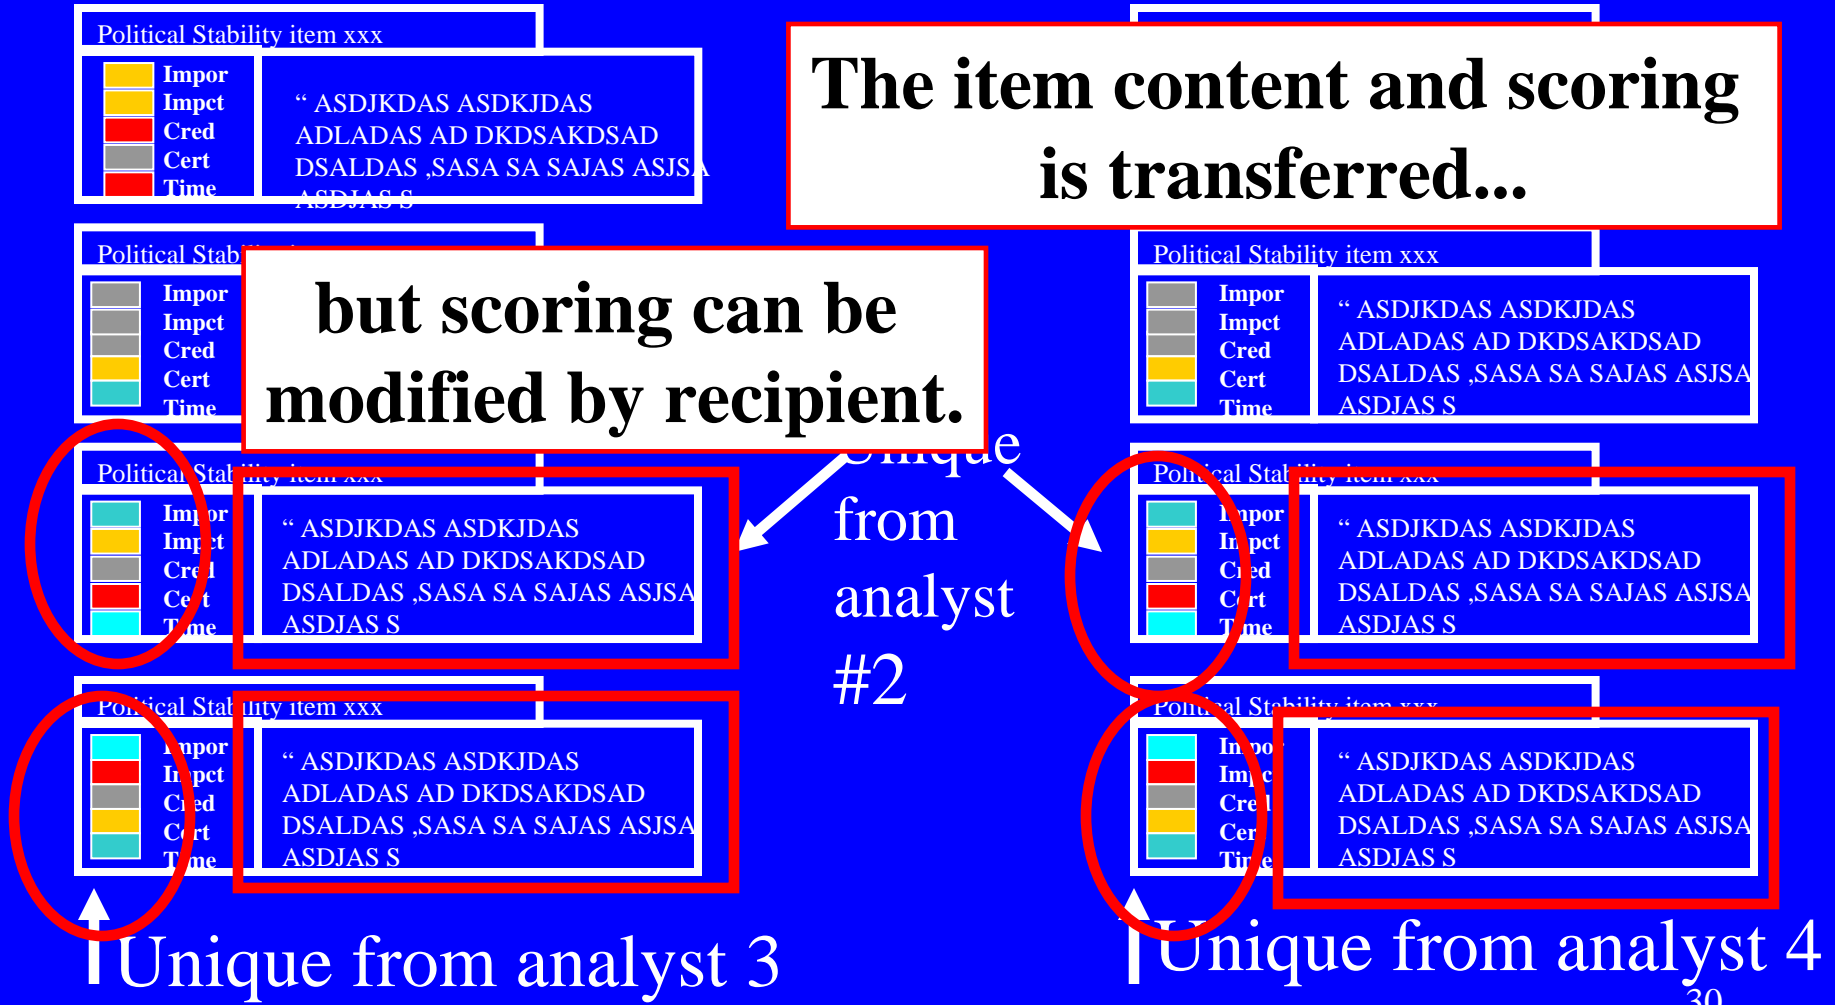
Political Stability item xxx

Impor
Impct
Cred
Cert
Time

" ASDJKDAS ASDKJDAS ADLADAS AD DKDSAKDSAD DSALDAS ,SASA SA SAJAS ASJSA ASDJAS S

The item content and scoring is transferred...

Political Stab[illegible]

Impor
Impct
Cred
Cert
Time

but scoring can be modified by recipient.

Political Stability item xxx

Impor
Impct
Cred
Cert
Time

" ASDJKDAS ASDKJDAS ADLADAS AD DKDSAKDSAD DSALDAS ,SASA SA SAJAS ASJSA ASDJAS S

Political Stability item xxx

Impor
Impct
Cred
Cert
Time

" ASDJKDAS ASDKJDAS ADLADAS AD DKDSAKDSAD DSALDAS ,SASA SA SAJAS ASJSA ASDJAS S

Political Stability item xxx

Impor
Impct
Cred
Cert
Time

" ASDJKDAS ASDKJDAS ADLADAS AD DKDSAKDSAD DSALDAS ,SASA SA SAJAS ASJSA ASDJAS S

Unique from analyst #2

Political Stability item xxx

Impor
Impct
Cred
Cert
Time

" ASDJKDAS ASDKJDAS ADLADAS AD DKDSAKDSAD DSALDAS ,SASA SA SAJAS ASJSA ASDJAS S

Political Stability item xxx

Impor
Impct
Cred
Cert
Time

" ASDJKDAS ASDKJDAS ADLADAS AD DKDSAKDSAD DSALDAS ,SASA SA SAJAS ASJSA ASDJAS S

Unique from analyst 3

Unique from analyst 4

30